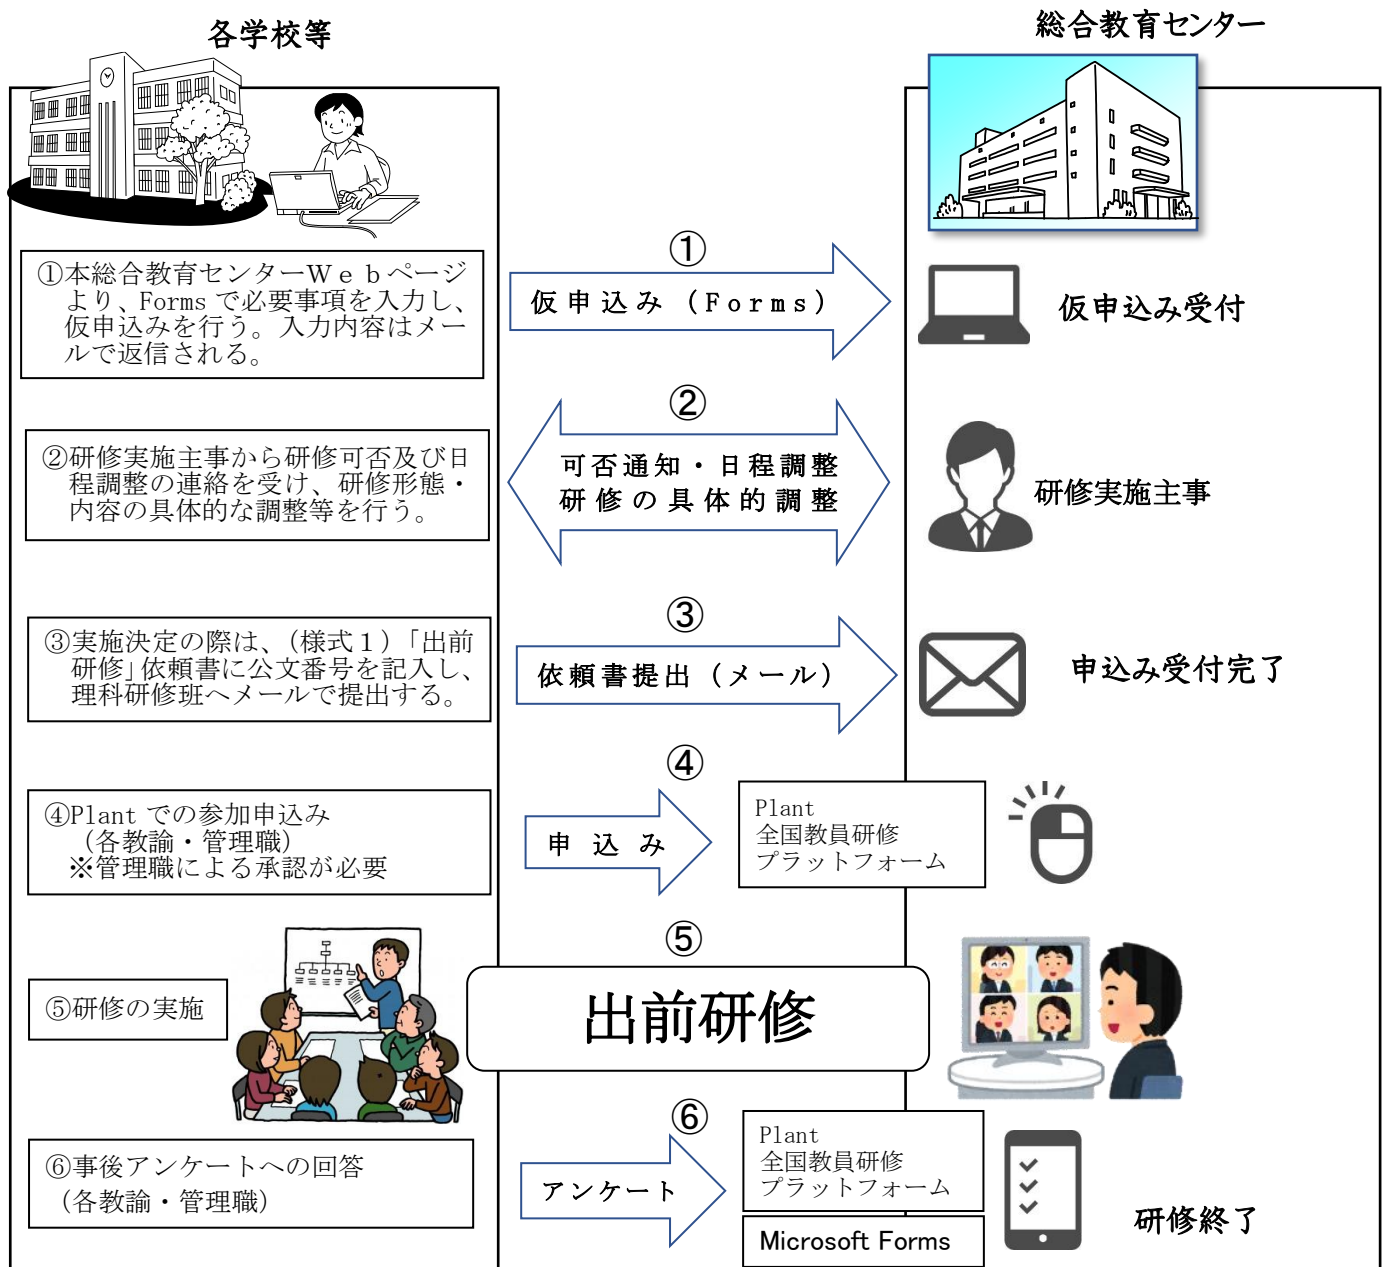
各学校等

総合教育センター

①本総合教育センターＷｅｂページより、Forms で必要事項を入力し、仮申込みを行う。入力内容はメールで返信される。

①
仮申込み（Forms）

仮申込み受付

②研修実施主事から研修可否及び日程調整の連絡を受け、研修形態・内容の具体的な調整等を行う。

②
可否通知・日程調整
研修の具体的調整

研修実施主事

③実施決定の際は、(様式１)「出前研修」依頼書に公文番号を記入し、理科研修班へメールで提出する。

③
依頼書提出（メール）

申込み受付完了

④Plant での参加申込み
（各教諭・管理職）
※管理職による承認が必要

④
申込み

Plant
全国教員研修
プラットフォーム

⑤研修の実施

⑤
出前研修

⑥事後アンケートへの回答
（各教諭・管理職）

⑥
アンケート

Plant
全国教員研修
プラットフォーム

Microsoft Forms

研修終了